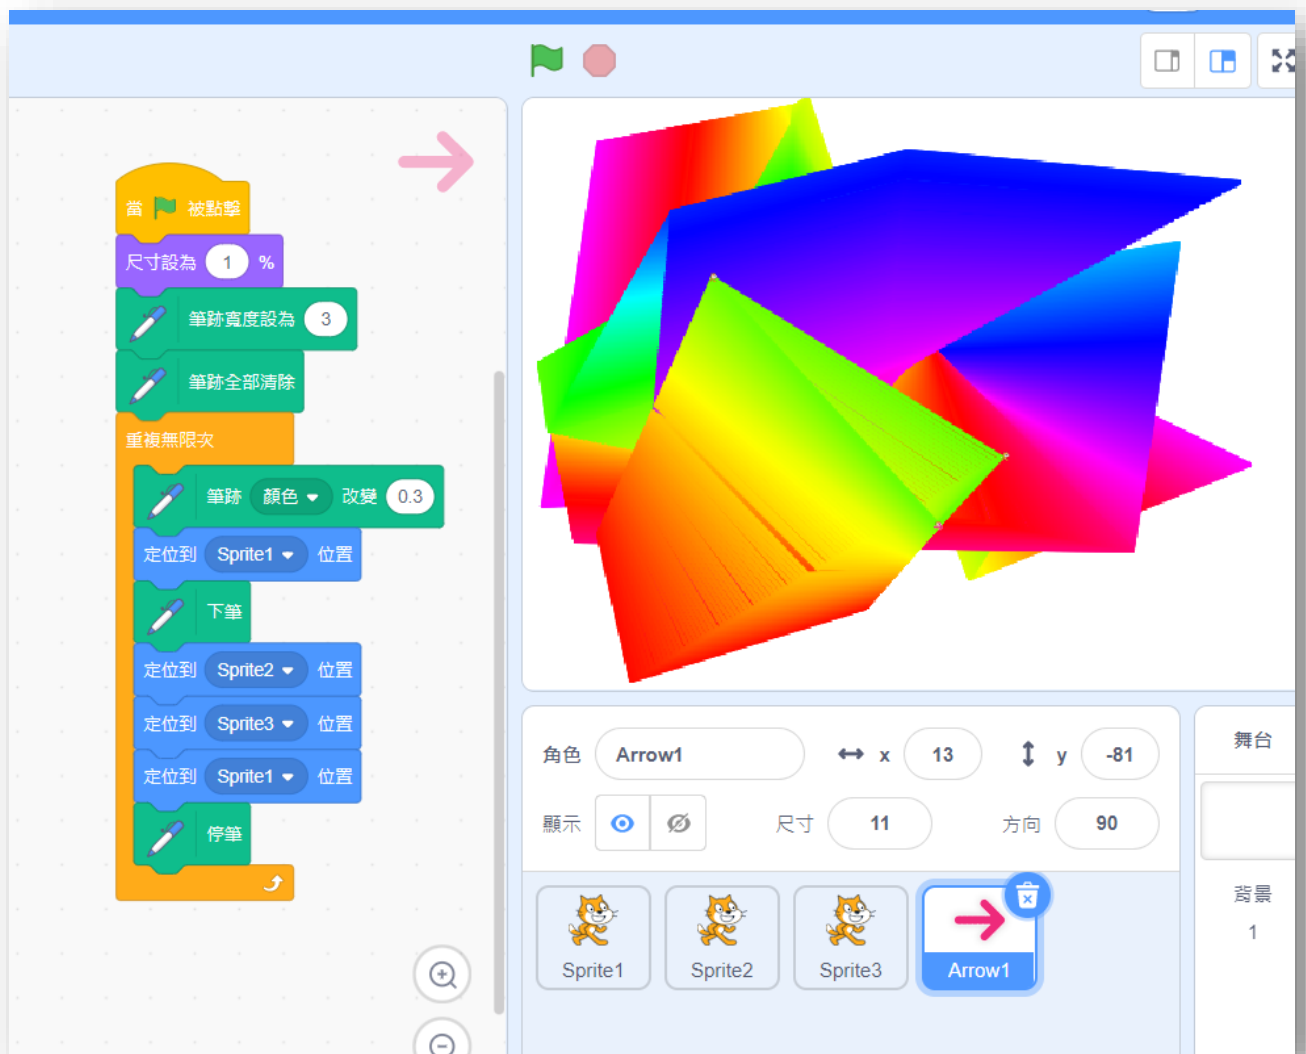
當 被點擊
尺寸設為 1 %
筆跡寬度設為 3
筆跡全部清除
重複無限次
筆跡 顏色 改變 0.3
定位到 Sprite1 位置
下筆
定位到 Sprite2 位置
定位到 Sprite3 位置
定位到 Sprite1 位置
停筆

角色 Arrow1 x 13 y -81
顯示 尺寸 11 方向 90

Sprite1 Sprite2 Sprite3 Arrow1

舞台
背景
1